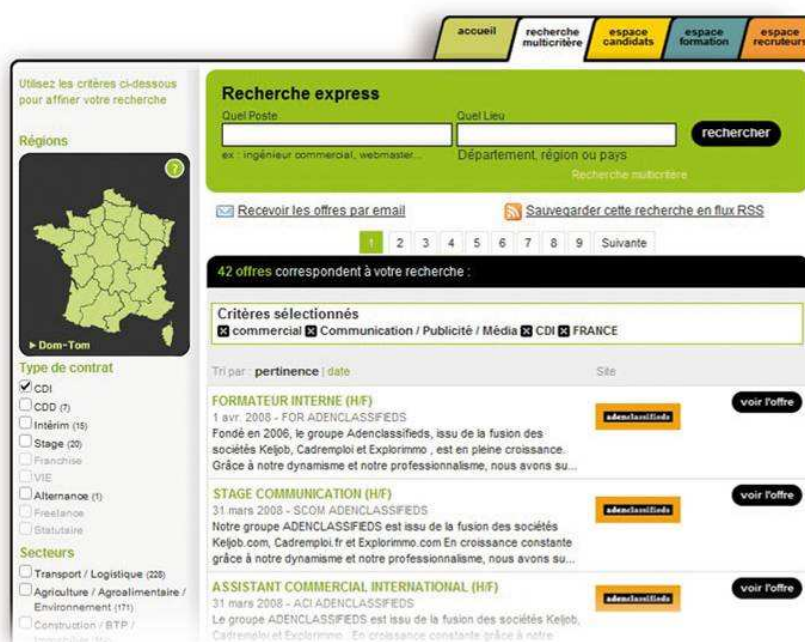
accueil | recherche multicritère | espace candidats | espace formation | espace recruteurs

Utilisez les critères ci-dessous pour affiner votre recherche

Régions

?

▸ Dom-Tom

Type de contrat
CDI
CDD (7)
Intérim (15)
Stage (20)
Franchise
VIE
Alternance (1)
Freelance
Statutaire

Secteurs
Transport / Logistique (228)
Agriculture / Agroalimentaire / Environnement (171)
Construction / BTP / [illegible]

Recherche express
Quel Poste
ex : ingénieur commercial, webmaster...
Quel Lieu
Département, région ou pays
rechercher
Recherche multicritère

Recevoir les offres par email
Sauvegarder cette recherche en flux RSS

1 2 3 4 5 6 7 8 9 Suivante

42 offres correspondent à votre recherche :

Critères sélectionnés
commercial Communication / Publicité / Média CDI FRANCE

Tri par : pertinence | date
Site

FORMATEUR INTERNE (H/F)
1 avr. 2008 - FOR ADENCLASSIFIEDS
Fondé en 2006, le groupe Adenclassifieds, issu de la fusion des sociétés Keljob, Cadremploi et Explorimmo , est en pleine croissance. Grâce à notre dynamisme et notre professionnalisme, nous avons su...
adenclassifieds
voir l'offre

STAGE COMMUNICATION (H/F)
31 mars 2008 - SCOM ADENCLASSIFIEDS
Notre groupe ADENCLASSIFIEDS est issu de la fusion des sociétés Keljob.com, Cadremploi.fr et Explorimmo.com En croissance constante grâce à notre dynamisme et notre professionnalisme, nous avons su...
adenclassifieds
voir l'offre

ASSISTANT COMMERCIAL INTERNATIONAL (H/F)
31 mars 2008 - ACI ADENCLASSIFIEDS
Le groupe ADENCLASSIFIEDS est issu de la fusion des sociétés Keljob, Cadremploi et Explorimmo . En croissance constante grâce à notre
adenclassifieds
voir l'offre